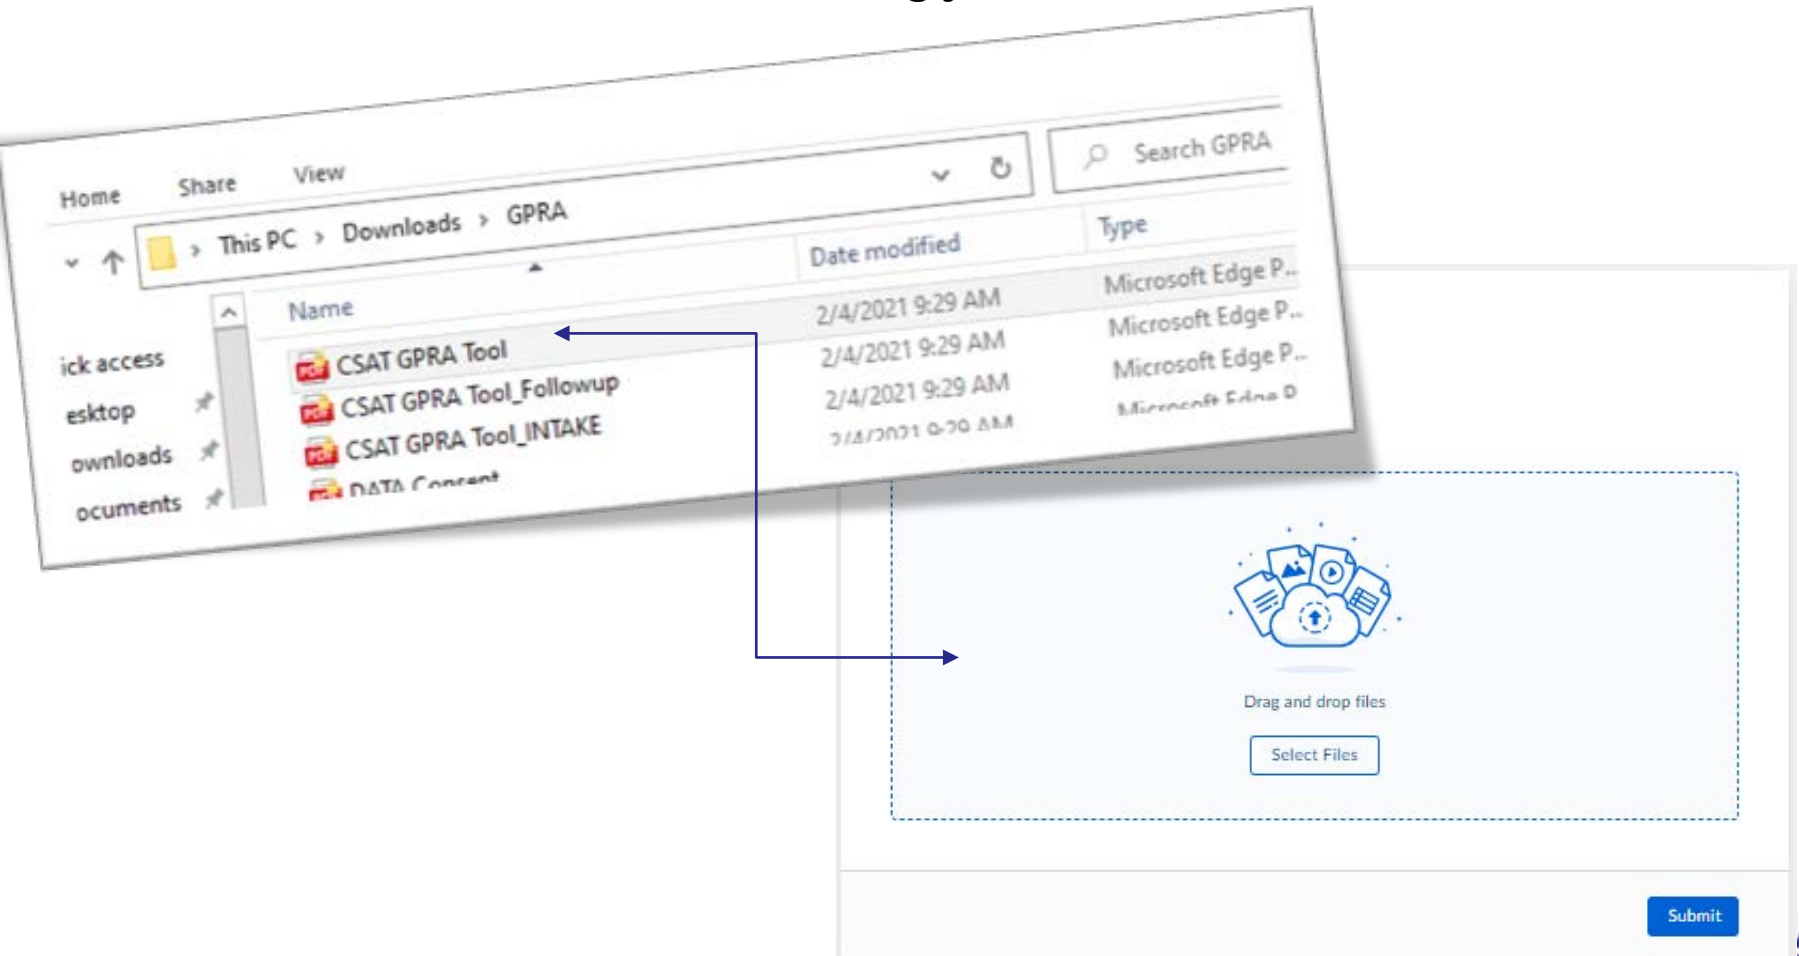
Home Share View

This PC › Downloads › GPRA

Search GPRA

Name

Date modified

Type

ick access

esktop

ownloads

ocuments

CSAT GPRA Tool 2/4/2021 9:29 AM Microsoft Edge P...

CSAT GPRA Tool_Followup 2/4/2021 9:29 AM Microsoft Edge P...

CSAT GPRA Tool_INTAKE 2/4/2021 9:29 AM Microsoft Edge P...

DATA Consent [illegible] Microsoft Edge P

Drag and drop files

Select Files

Submit